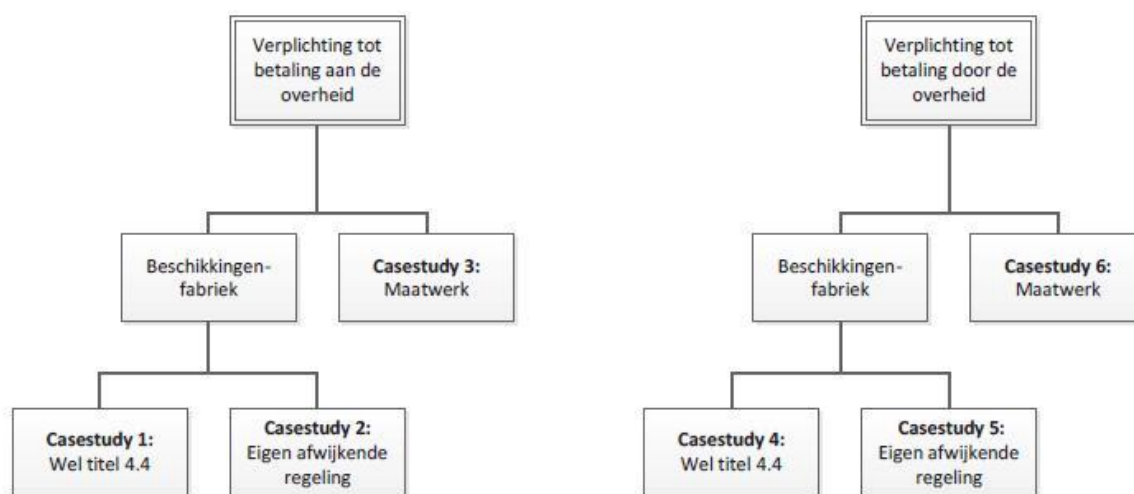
Verplichting tot betaling aan de overheid

Beschikkingen-fabriek

**Casestudy 3:** Maatwerk

**Casestudy 1:** Wel titel 4.4

**Casestudy 2:** Eigen afwijkende regeling

Verplichting tot betaling door de overheid

Beschikkingen-fabriek

**Casestudy 6:** Maatwerk

**Casestudy 4:** Wel titel 4.4

**Casestudy 5:** Eigen afwijkende regeling